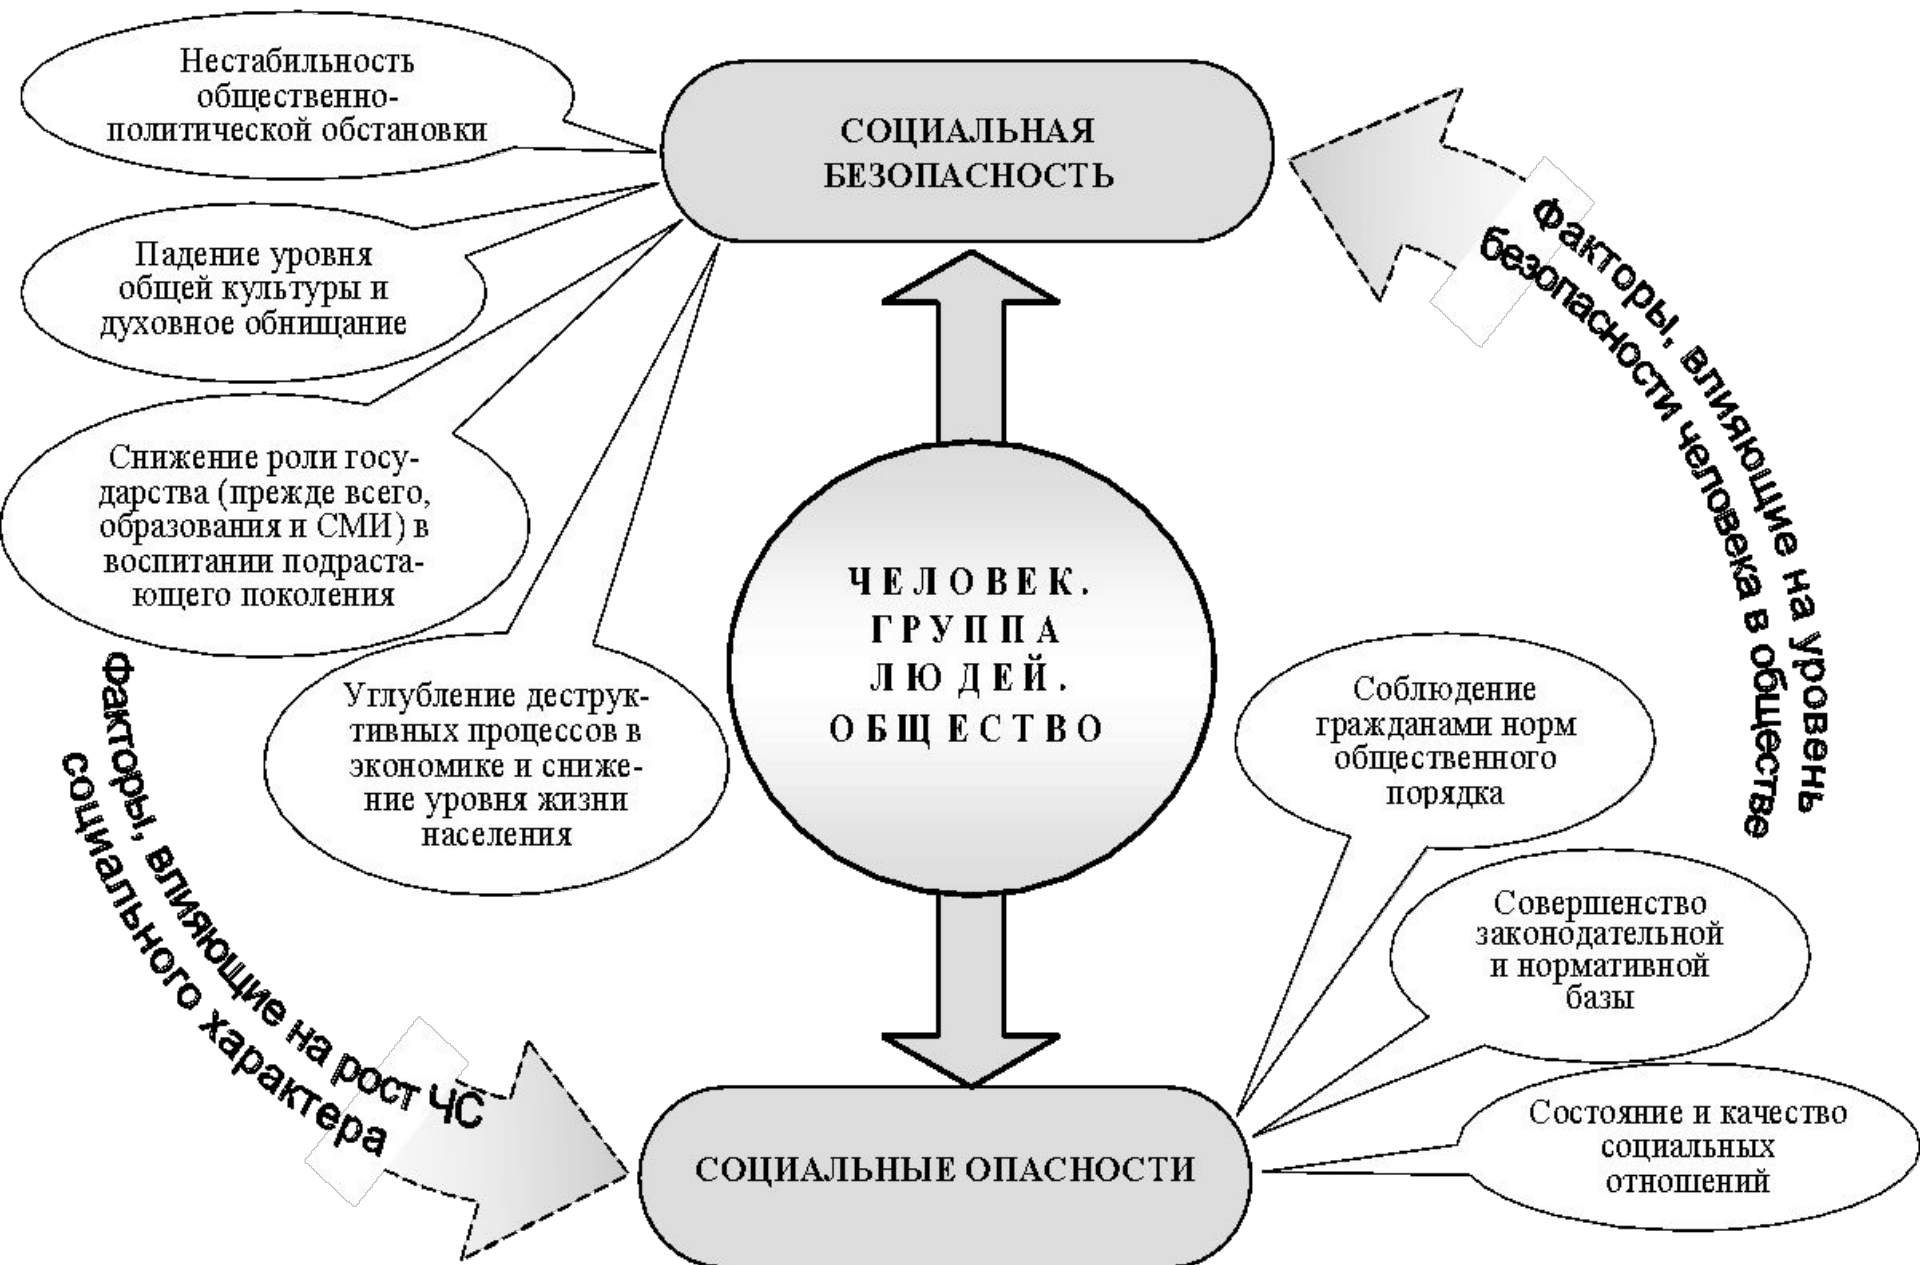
Нестабильность общественно-политической обстановки

СОЦИАЛЬНАЯ БЕЗОПАСНОСТЬ

Факторы, влияющие на уровень безопасности человека в обществе

Падение уровня общей культуры и духовное обнищание

Снижение роли государства (прежде всего, образования и СМИ) в воспитании подрастающего поколения

ЧЕЛОВЕК. ГРУППА ЛЮДЕЙ. ОБЩЕСТВО

Углубление деструктивных процессов в экономике и снижение уровня жизни населения

Соблюдение гражданами норм общественного порядка

Факторы, влияющие на рост ЧС социального характера

Совершенство законодательной и нормативной базы

Состояние и качество социальных отношений

СОЦИАЛЬНЫЕ ОПАСНОСТИ